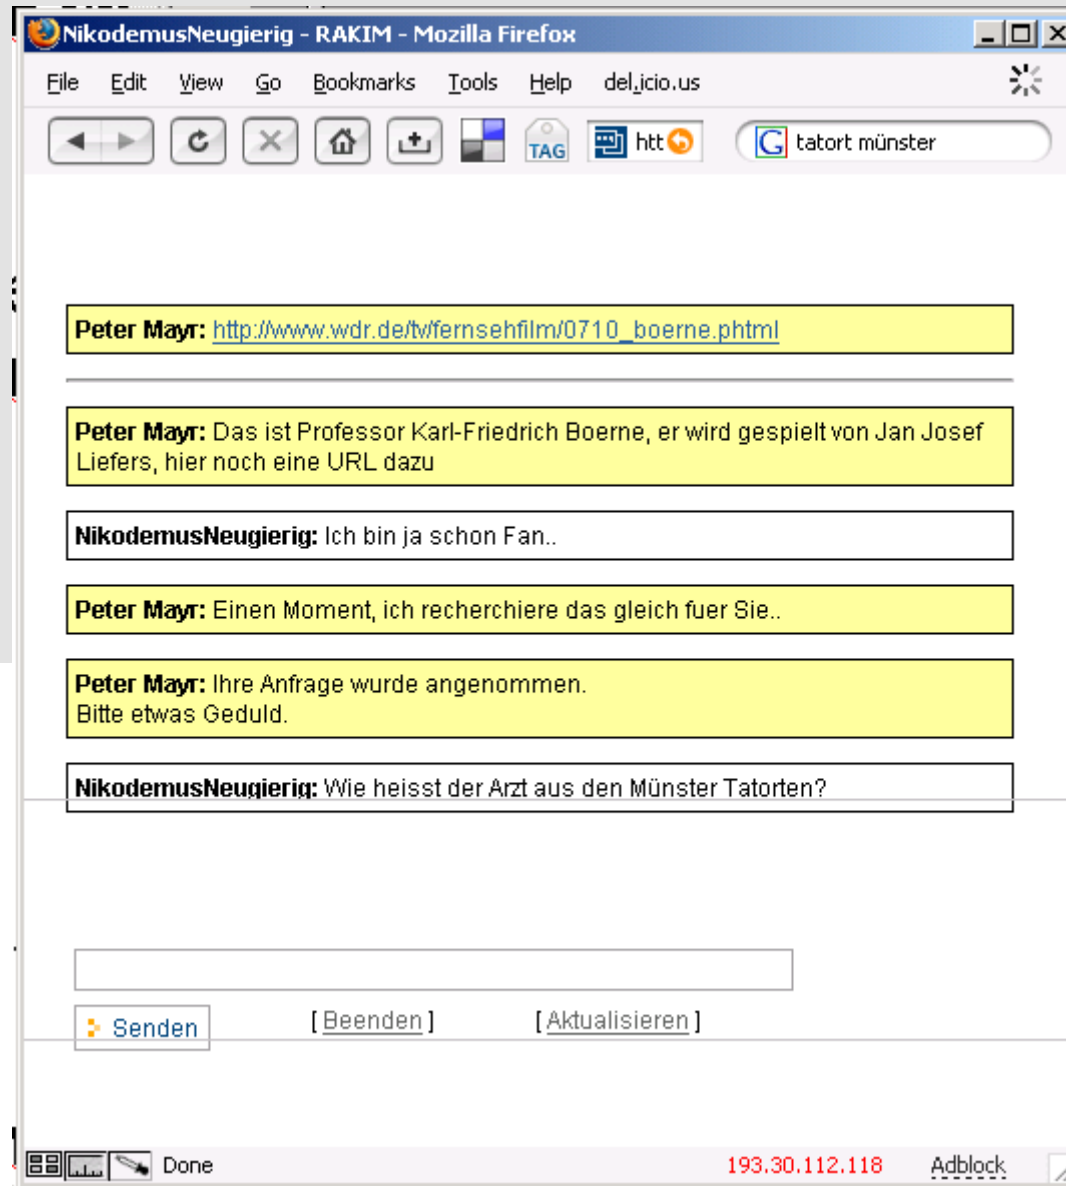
NikodemusNeugierig - RAKIM - Mozilla Firefox

File Edit View Go Bookmarks Tools Help del.icio.us

TAG htt

tatort münster

Peter Mayr: http://www.wdr.de/tv/fernsehfilm/0710_boerne.phtml

Peter Mayr: Das ist Professor Karl-Friedrich Boerne, er wird gespielt von Jan Josef Liefers, hier noch eine URL dazu

NikodemusNeugierig: Ich bin ja schon Fan..

Peter Mayr: Einen Moment, ich recherchiere das gleich fuer Sie..

Peter Mayr: Ihre Anfrage wurde angenommen.
Bitte etwas Geduld.

NikodemusNeugierig: Wie heisst der Arzt aus den Münster Tatorten?

Senden [ Beenden ] [ Aktualisieren ]

Done 193.30.112.118 Adblock